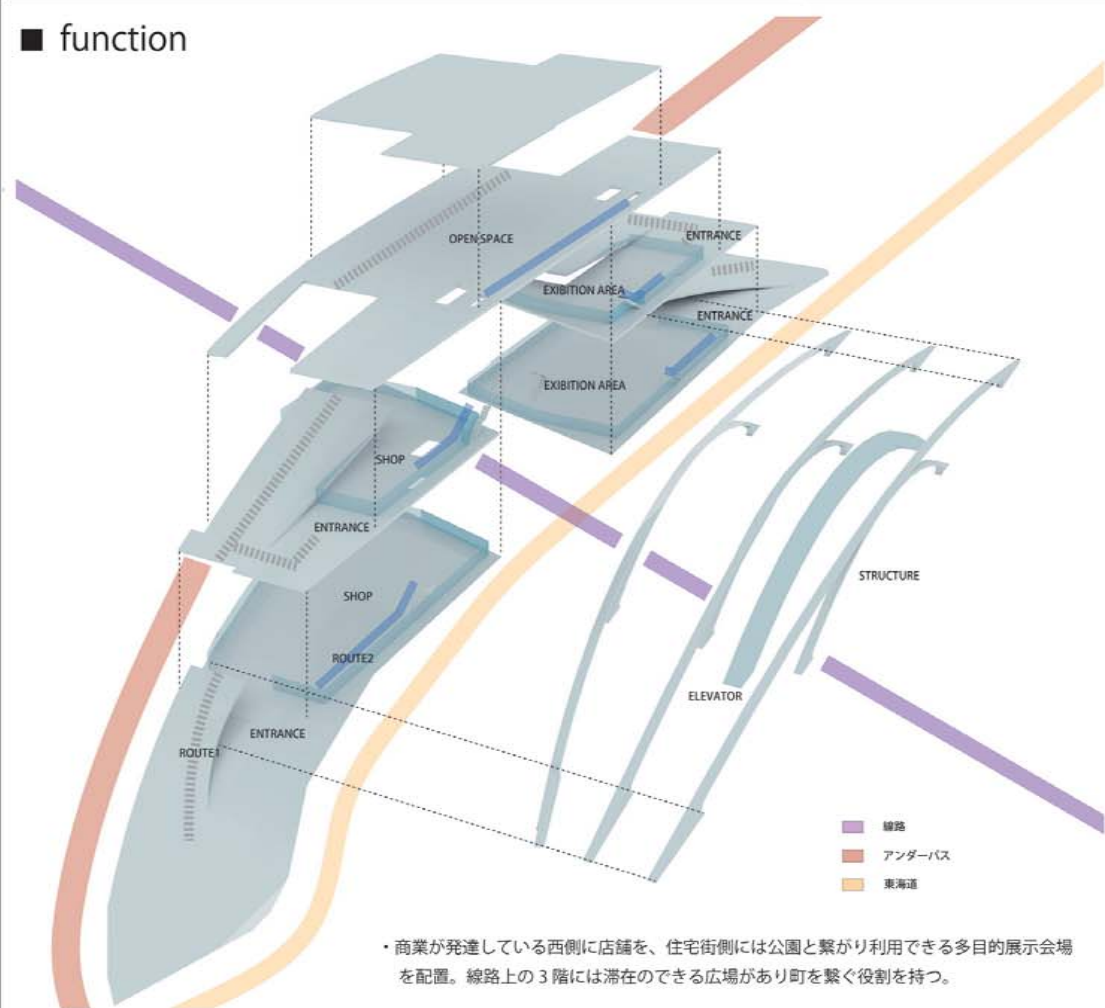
■ function

OPEN SPACE
ENTRANCE
EXIBITION AREA
ENTRANCE
EXIBITION AREA
SHOP
ENTRANCE
SHOP
ROUTE2
ENTRANCE
ROUTE1
STRUCTURE
ELEVATOR

線路
アンダーパス
東海道

・商業が発達している西側に店舗を、住宅街側には公園と繋がり利用できる多目的展示会場を配置。線路上の 3 階には滞在のできる広場があり町を繋ぐ役割を持つ。